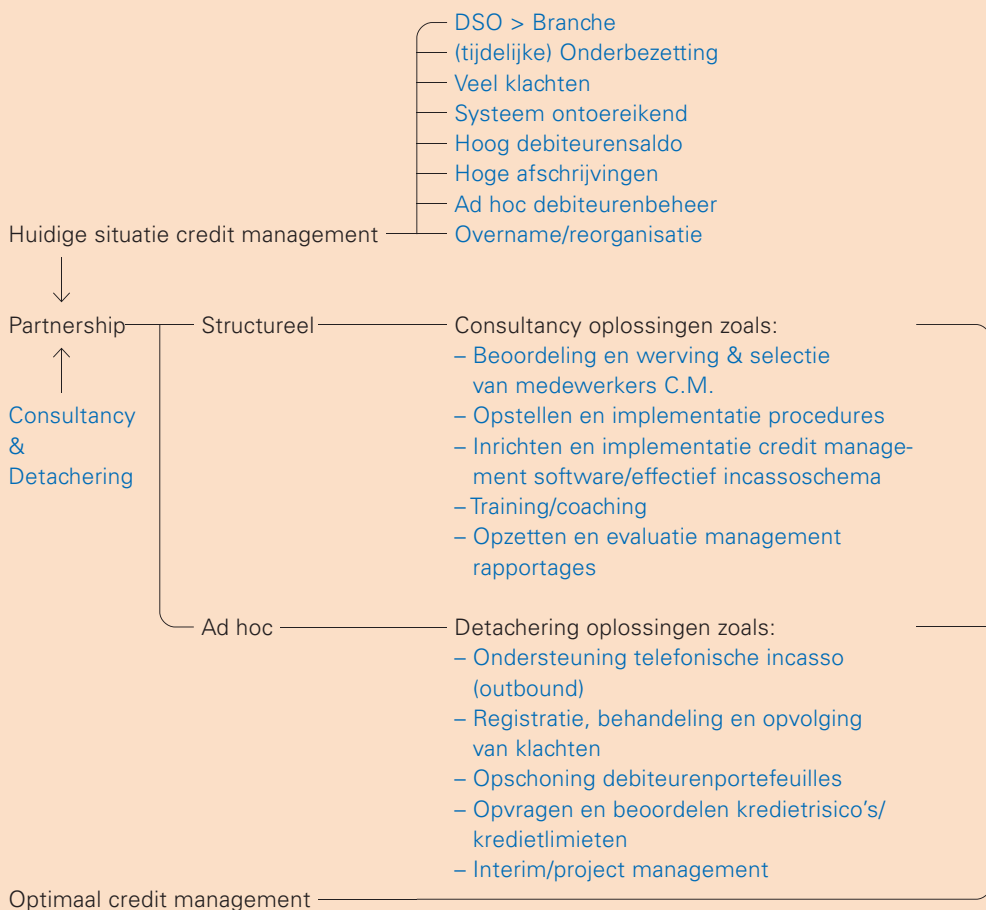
DSO > Branche
(tijdelijke) Onderbezetting
Veel klachten
Systeem ontoereikend
Hoog debiteurensaldo
Hoge afschrijvingen
Ad hoc debiteurenbeheer
Huidige situatie credit management
Overname/reorganisatie

Partnership
Structureel
Consultancy oplossingen zoals:
– Beoordeling en werving & selectie van medewerkers C.M.
– Opstellen en implementatie procedures
– Inrichten en implementatie credit management software/effectief incassoschema
– Training/coaching
– Opzetten en evaluatie management rapportages

Consultancy & Detachering

Ad hoc
Detachering oplossingen zoals:
– Ondersteuning telefonische incasso (outbound)
– Registratie, behandeling en opvolging van klachten
– Opschoning debiteurenportefeuilles
– Opvragen en beoordelen kredietrisico's/kredietlimieten
– Interim/project management

Optimaal credit management